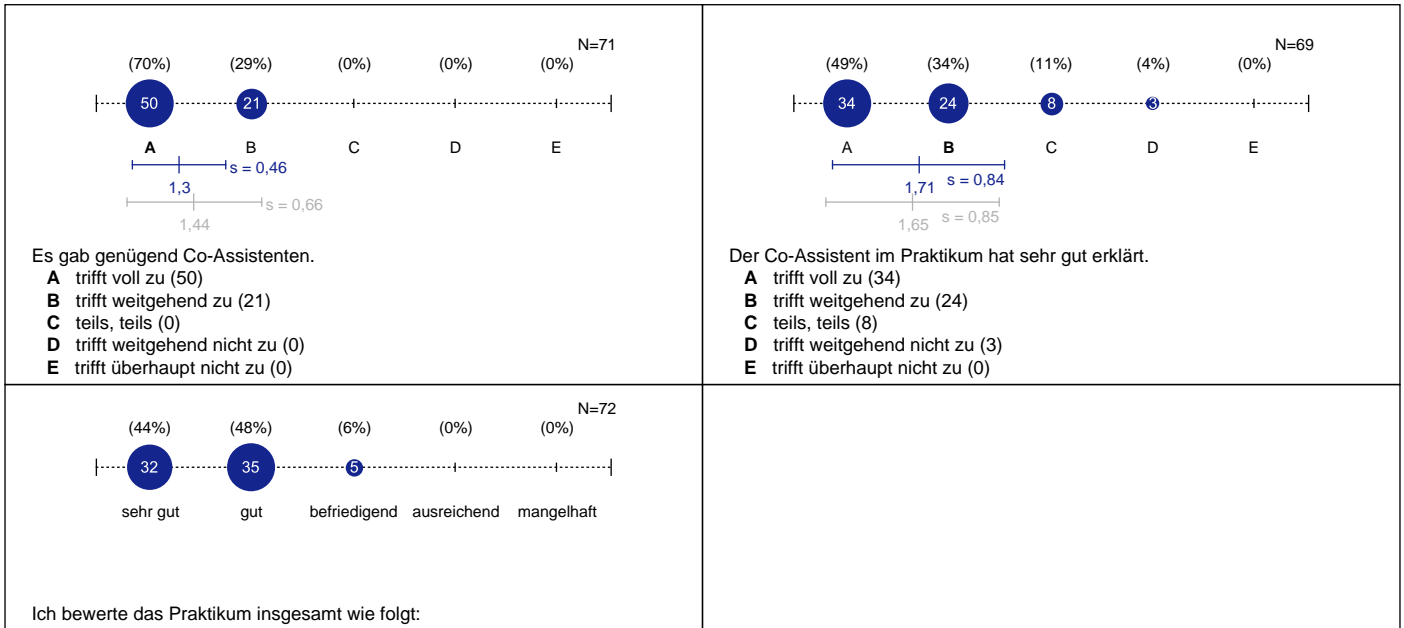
N=71

(70%) (29%) (0%) (0%) (0%)

50 21

A B C D E

1,3 s = 0,46

1,44 s = 0,66

Es gab genügend Co-Assistenten.
**A** trifft voll zu (50)
**B** trifft weitgehend zu (21)
**C** teils, teils (0)
**D** trifft weitgehend nicht zu (0)
**E** trifft überhaupt nicht zu (0)

N=69

(49%) (34%) (11%) (4%) (0%)

34 24 8 3

A B C D E

1,71 s = 0,84

1,65 s = 0,85

Der Co-Assistent im Praktikum hat sehr gut erklärt.
**A** trifft voll zu (34)
**B** trifft weitgehend zu (24)
**C** teils, teils (8)
**D** trifft weitgehend nicht zu (3)
**E** trifft überhaupt nicht zu (0)

N=72

(44%) (48%) (6%) (0%) (0%)

32 35 5

sehr gut gut befriedigend ausreichend mangelhaft

Ich bewerte das Praktikum insgesamt wie folgt: